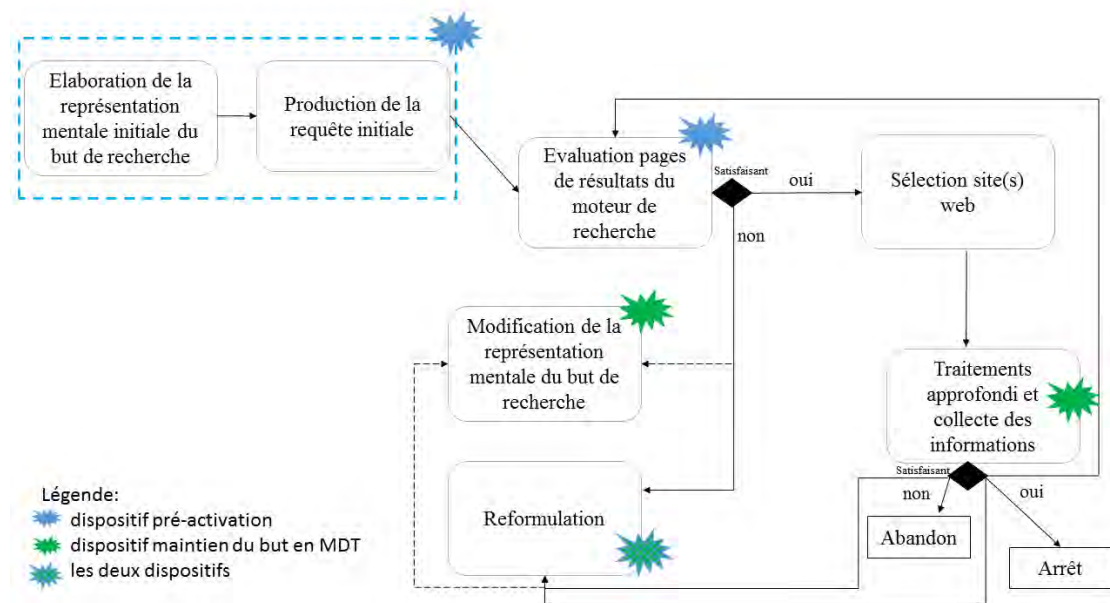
Elaboration de la représentation mentale initiale du but de recherche

Production de la requête initiale

Evaluation pages de résultats du moteur de recherche

Satisfaisant

oui

non

Sélection site(s) web

Modification de la représentation mentale du but de recherche

Traitements approfondi et collecte des informations

Reformulation

Satisfaisant

non

oui

Abandon

Arrêt

Légende:
dispositif pré-activation
dispositif maintien du but en MDT
les deux dispositifs